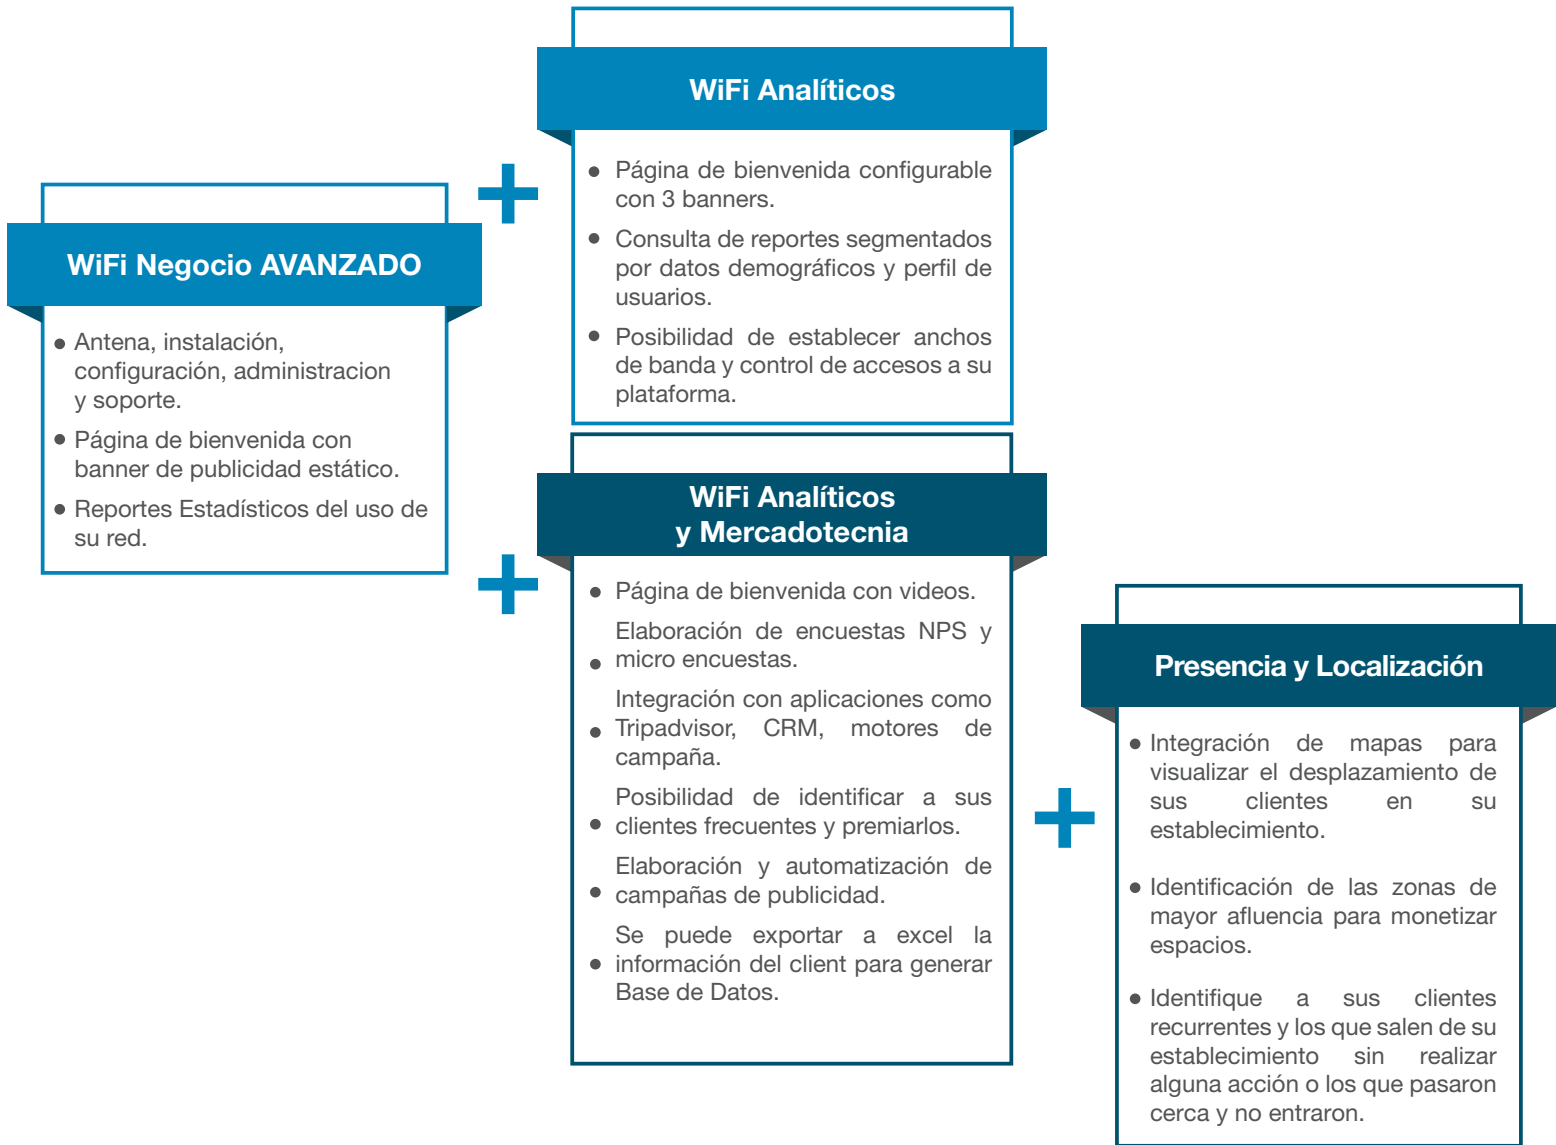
WiFi Negocio AVANZADO

- Antena, instalación, configuración, administracion y soporte.
- Página de bienvenida con banner de publicidad estático.
- Reportes Estadísticos del uso de su red.

+

WiFi Analíticos

- Página de bienvenida configurable con 3 banners.
- Consulta de reportes segmentados por datos demográficos y perfil de usuarios.
- Posibilidad de establecer anchos de banda y control de accesos a su plataforma.

+

WiFi Analíticos y Mercadotecnia

- Página de bienvenida con videos.
- Elaboración de encuestas NPS y micro encuestas.
- Integración con aplicaciones como Tripadvisor, CRM, motores de campaña.
- Posibilidad de identificar a sus clientes frecuentes y premiarlos.
- Elaboración y automatización de campañas de publicidad.
- Se puede exportar a excel la información del client para generar Base de Datos.

+

Presencia y Localización

- Integración de mapas para visualizar el desplazamiento de sus clientes en su establecimiento.
- Identificación de las zonas de mayor afluencia para monetizar espacios.
- Identifique a sus clientes recurrentes y los que salen de su establecimiento sin realizar alguna acción o los que pasaron cerca y no entraron.